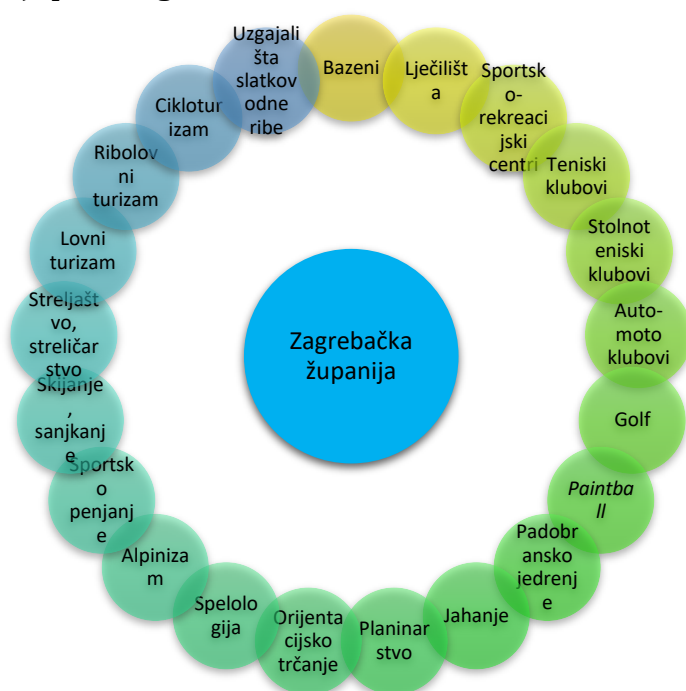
Zagrebačka županija

Bazeni

Lječilišta

Sportsko-rekreacijski centri

Teniski klubovi

Stolnoteniski klubovi

Auto-moto klubovi

Golf

Paintball

Padobransko jedrenje

Jahanje

Planinarstvo

Orijentacijsko trčanje

Speleologija

Alpinizam

Sportsko penjanje

Skijanje, sanjkanje

Streljaštvo, streličarstvo

Lovni turizam

Ribolovni turizam

Cikloturizam

Uzgajališta slatkovodne ribe